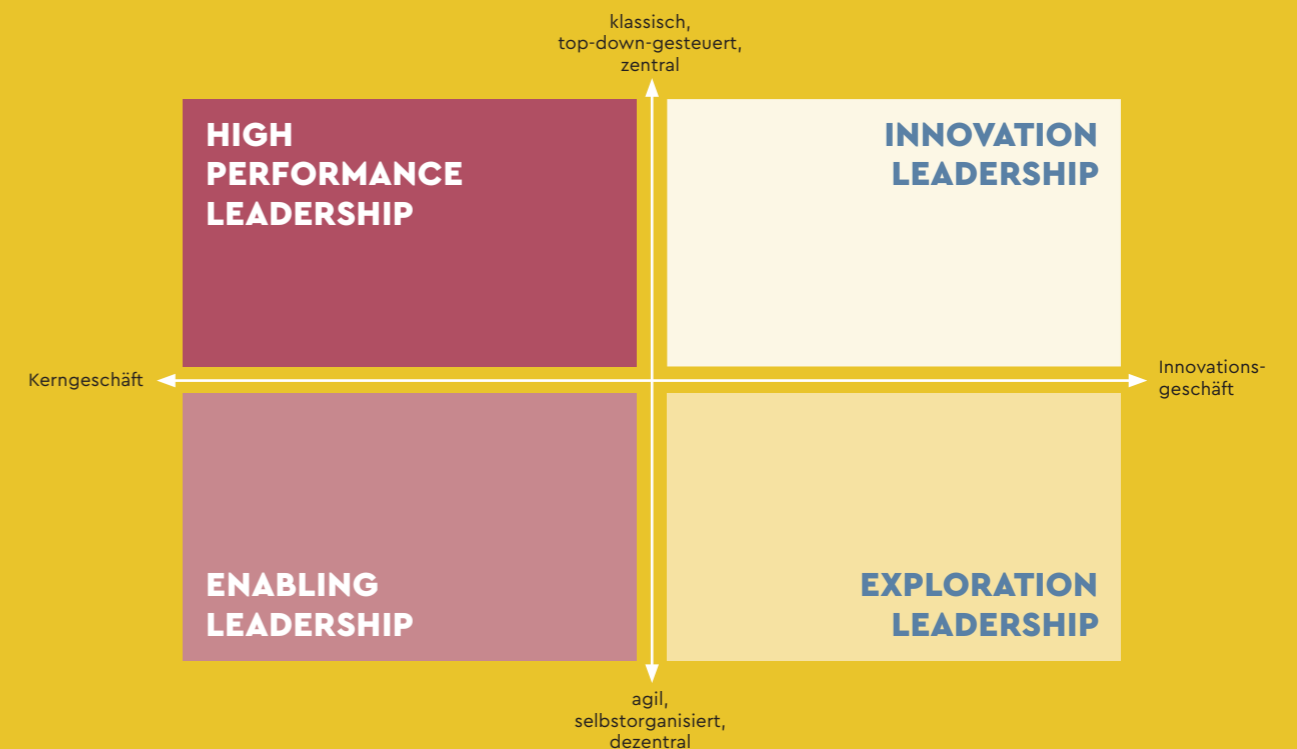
klassisch, top-down-gesteuert, zentral

HIGH PERFORMANCE LEADERSHIP

INNOVATION LEADERSHIP

Kerngeschäft

Innovationsgeschäft

ENABLING LEADERSHIP

EXPLORATION LEADERSHIP

agil, selbstorganisiert, dezentral